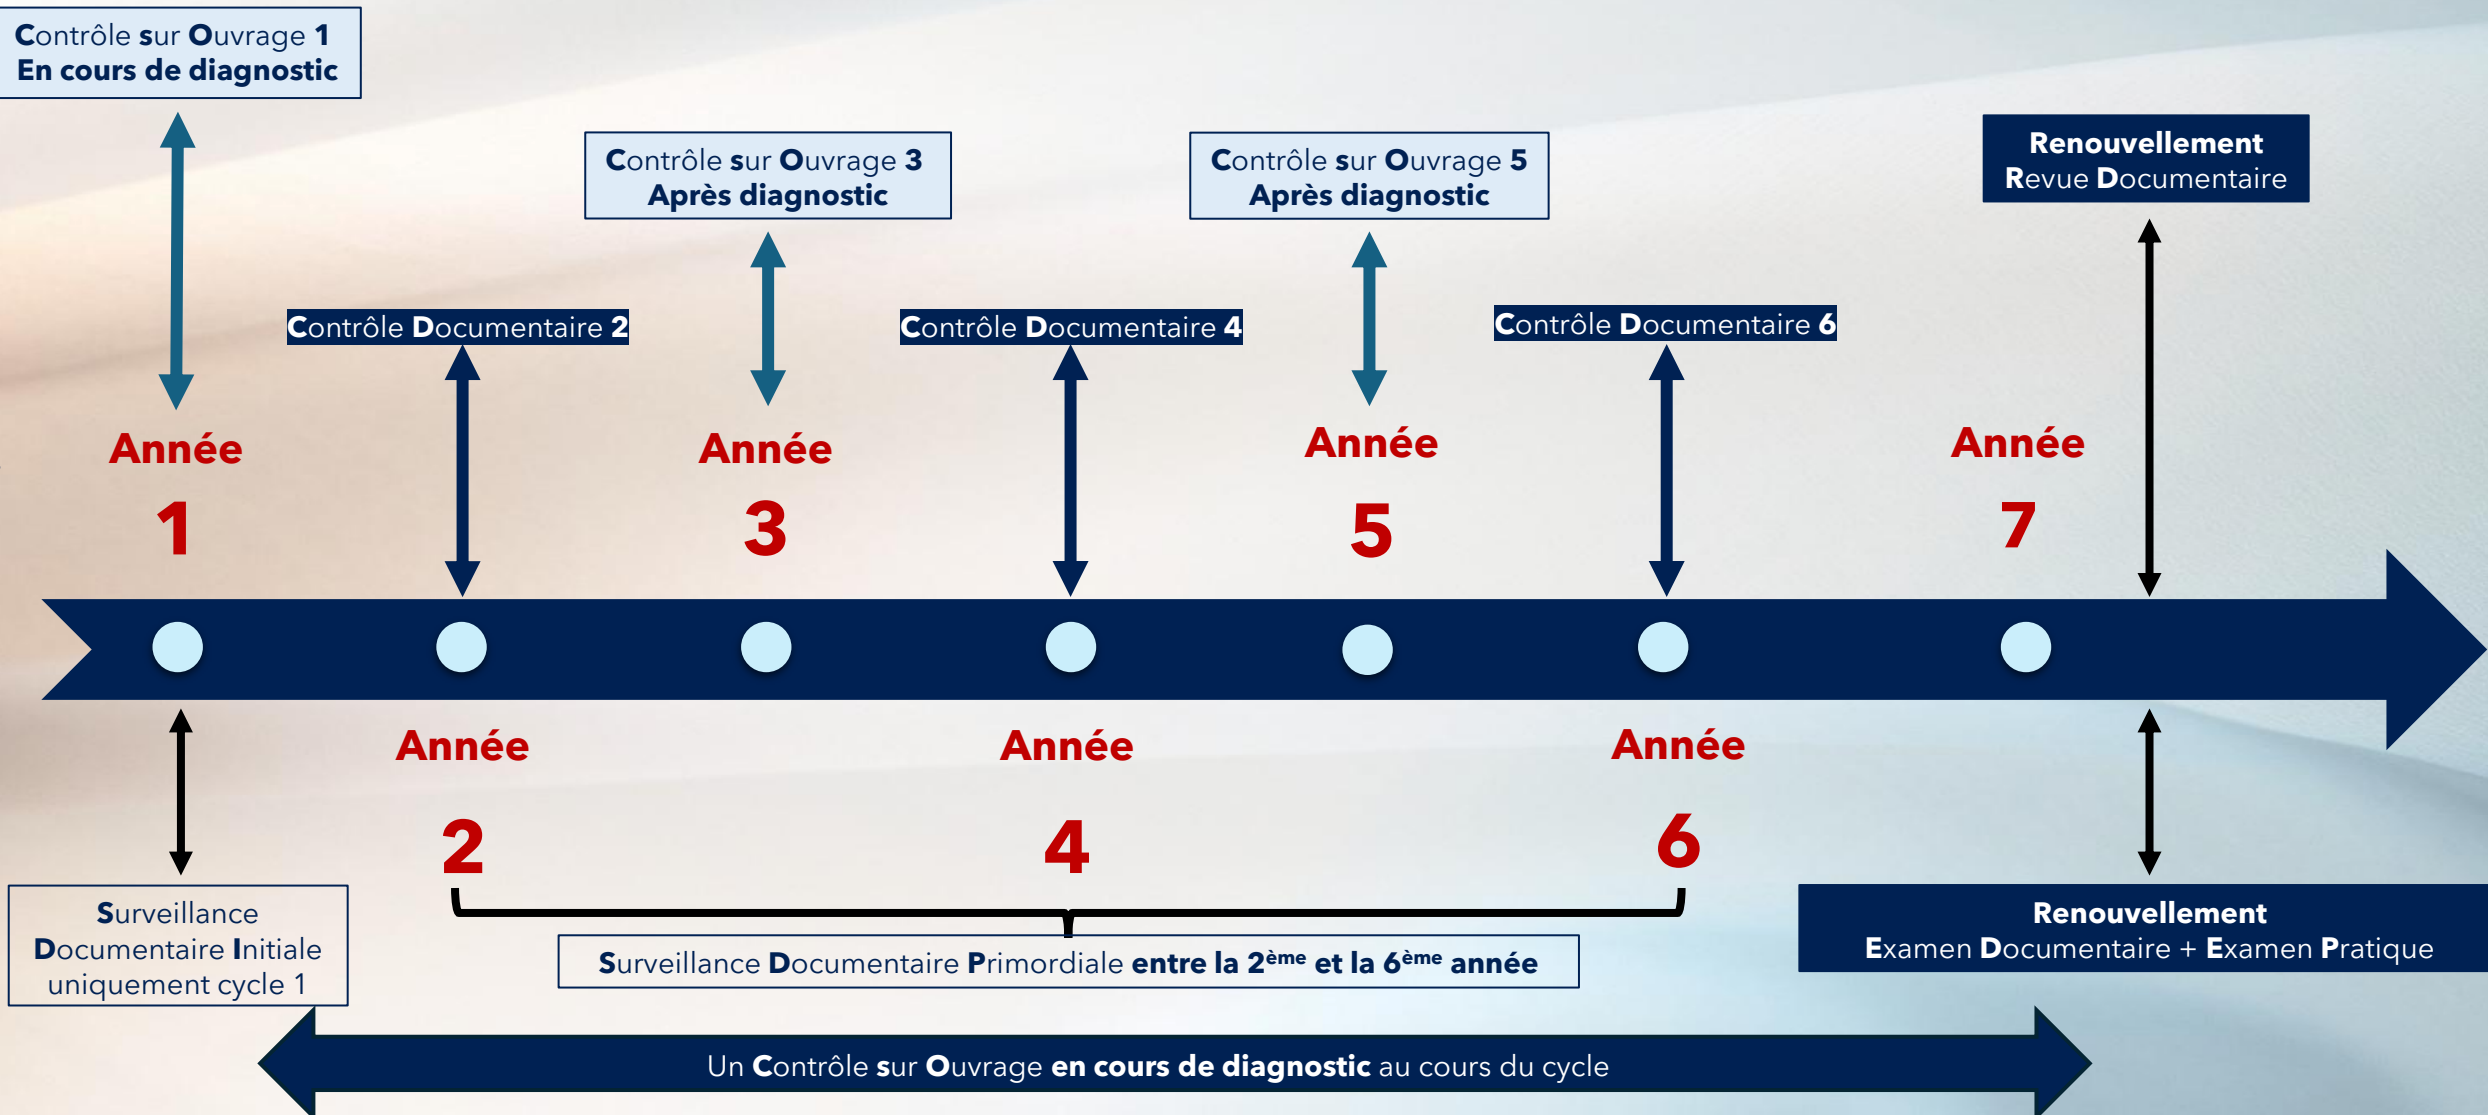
Contrôle sur Ouvrage 1
En cours de diagnostic

Contrôle sur Ouvrage 3
Après diagnostic

Contrôle sur Ouvrage 5
Après diagnostic

Renouvellement
Revue Documentaire

Contrôle Documentaire 2

Contrôle Documentaire 4

Contrôle Documentaire 6

Année 1

Année 3

Année 5

Année 7

Année 2

Année 4

Année 6

Surveillance Documentaire Initiale uniquement cycle 1

Surveillance Documentaire Primordiale entre la 2$^{ème}$ et la 6$^{ème}$ année

Renouvellement
Examen Documentaire + Examen Pratique

Un Contrôle sur Ouvrage en cours de diagnostic au cours du cycle